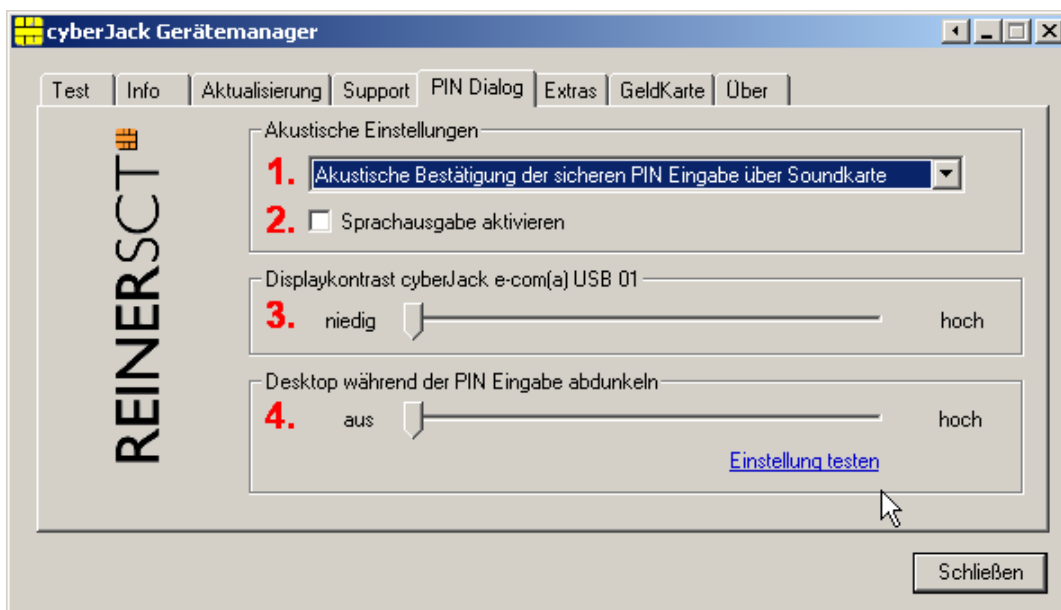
cyberJack Gerätemanager

Test | Info | Aktualisierung | Support | PIN Dialog | Extras | GeldKarte | Über

REINERSCT

Akustische Einstellungen

1. Akustische Bestätigung der sicheren PIN Eingabe über Soundkarte

2. Sprachausgabe aktivieren

Displaykontrast cyberJack e-com(a) USB 01

3. niedig hoch

Desktop während der PIN Eingabe abdunkeln

4. aus hoch

Einstellung testen

Schließen